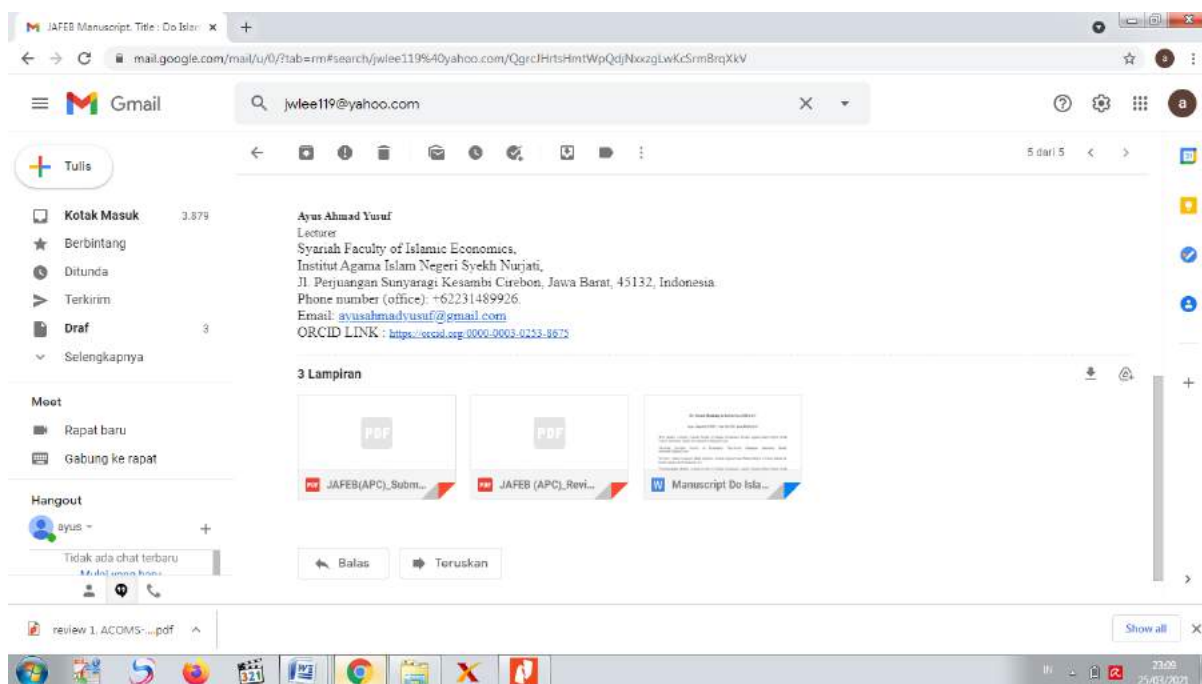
JAFEB Manuscript, Title : Do Islar ×

mail.google.com/mail/u/0/?tab=rm#search/jwlee119%40yahoo.com/QgrcJHrtsHmtWpQdjNxxzgLwKcSrmBrqXkV

Gmail

jwlee119@yahoo.com

Tulis

Kotak Masuk 3.879
Berbintang
Ditunda
Terkirim
Draf 3
Selengkapnya

Meet
Rapat baru
Gabung ke rapat

Hangout
ayus
Tidak ada chat terbaru
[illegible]

5 dari 5

Ayus Ahmad Yusuf
Lecturer
Syariah Faculty of Islamic Economics,
Institut Agama Islam Negeri Syekh Nurjati,
Jl. Perjuangan Sunyaragi Kesambi Cirebon, Jawa Barat, 45132, Indonesia
Phone number (office): +62231489926.
Email: ayusahmadyusuf@gmail.com
ORCID LINK : https://orcid.org/0000-0003-0253-8675

3 Lampiran

PDF
JAFEB(APC)_Subm...
PDF
JAFEB (APC)_Revi...
Manuscript Do Isla...

Balas
Teruskan

review 1. ACOMS-...pdf

Show all

IN
23:09
25/03/2021